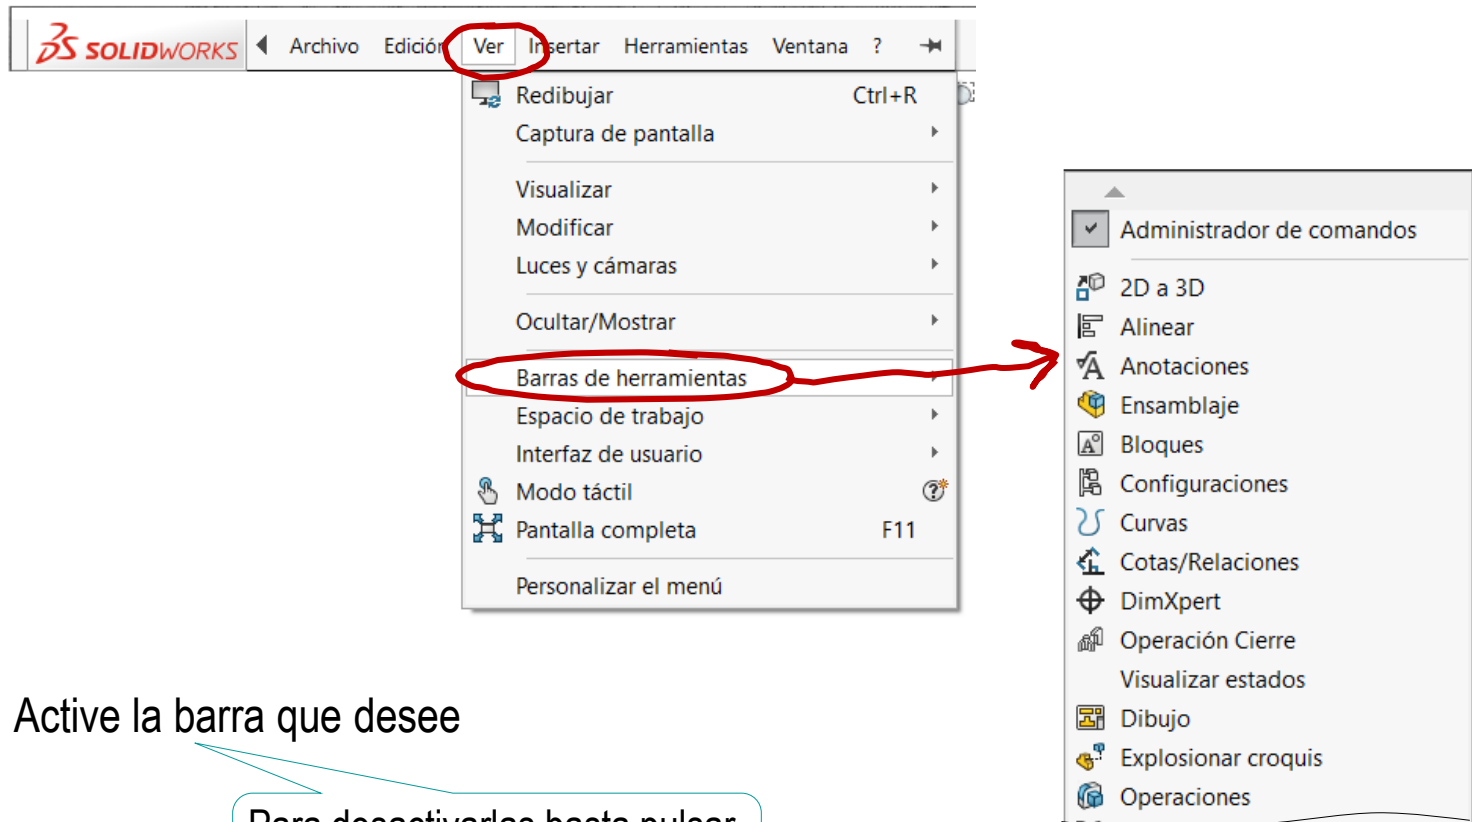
SOLIDWORKS Archivo Edición Ver Insertar Herramientas Ventana ?

Redibujar Ctrl+R
Captura de pantalla
Visualizar
Modificar
Luces y cámaras
Ocultar/Mostrar
Barras de herramientas
Espacio de trabajo
Interfaz de usuario
Modo táctil
Pantalla completa F11
Personalizar el menú

Administrador de comandos
2D a 3D
Alinear
Anotaciones
Ensamblaje
Bloques
Configuraciones
Curvas
Cotas/Relaciones
DimXpert
Operación Cierre
Visualizar estados
Dibujo
Explosionar croquis
Operaciones

Active la barra que desee

Para desactivarlas basta pulsar